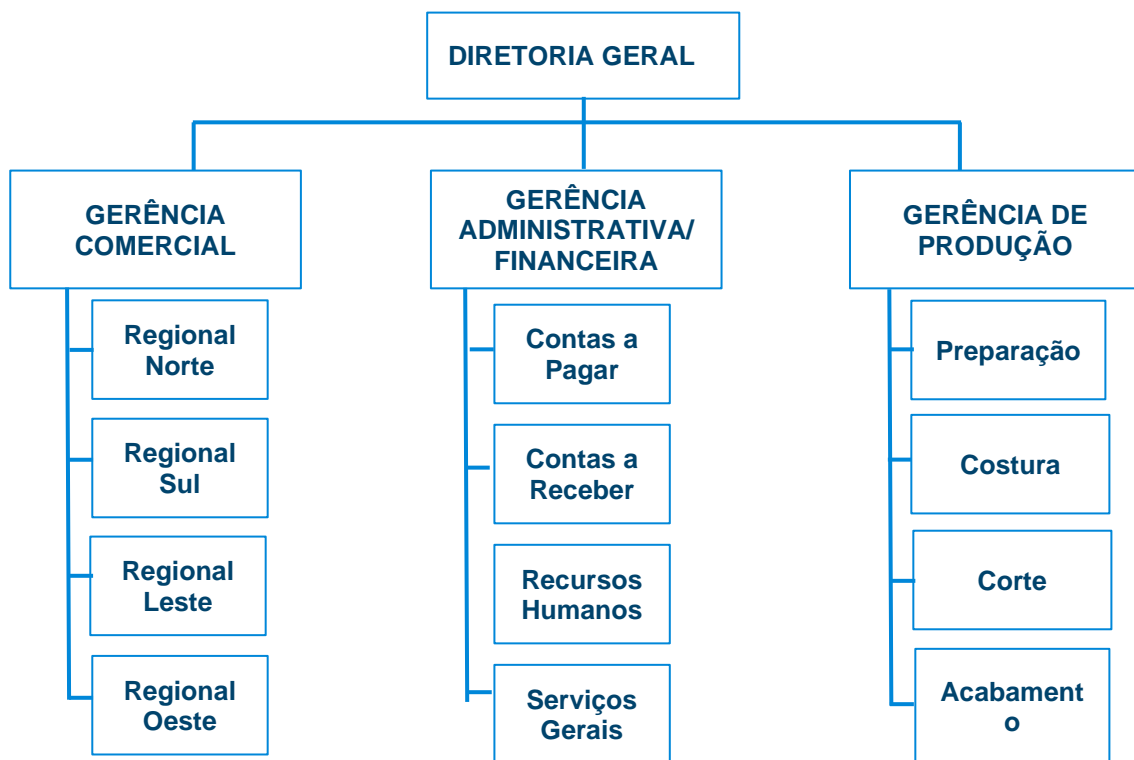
DIRETORIA GERAL

GERÊNCIA COMERCIAL

Regional Norte

Regional Sul

Regional Leste

Regional Oeste

GERÊNCIA ADMINISTRATIVA/ FINANCEIRA

Contas a Pagar

Contas a Receber

Recursos Humanos

Serviços Gerais

GERÊNCIA DE PRODUÇÃO

Preparação

Costura

Corte

Acabament o